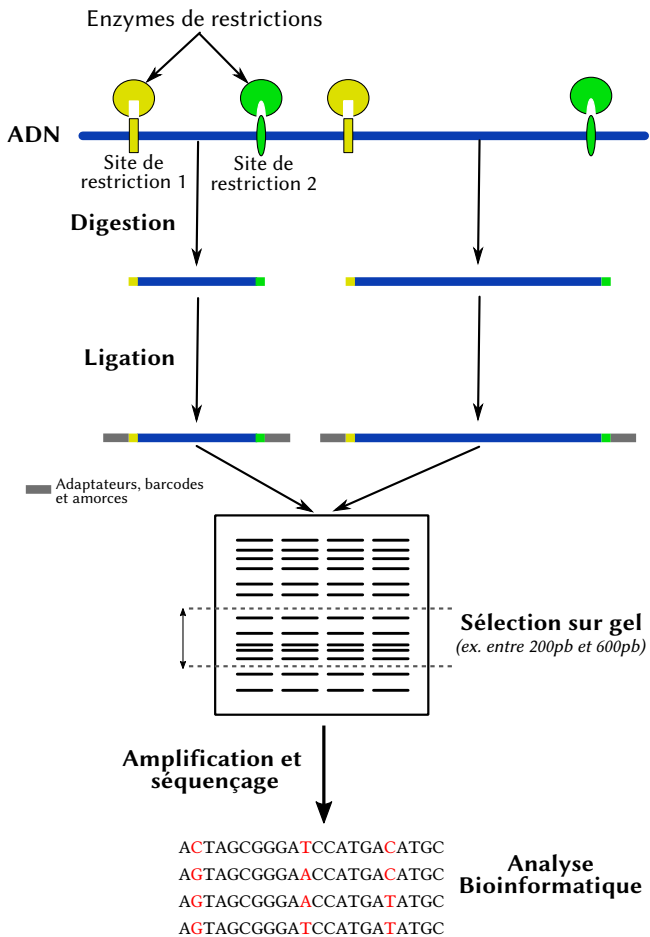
Enzymes de restrictions

ADN

Site de restriction 1

Site de restriction 2

Digestion

Ligation

Adaptateurs, barcodes et amorces

Sélection sur gel
(ex. entre 200pb et 600pb)

Amplification et séquençage

ACTAGCGGGATCCATGACATGC
AGTAGCGGGAACCATGACATGC
AGTAGCGGGAACCATGATATGC
AGTAGCGGGATCCATGATATGC

Analyse Bioinformatique